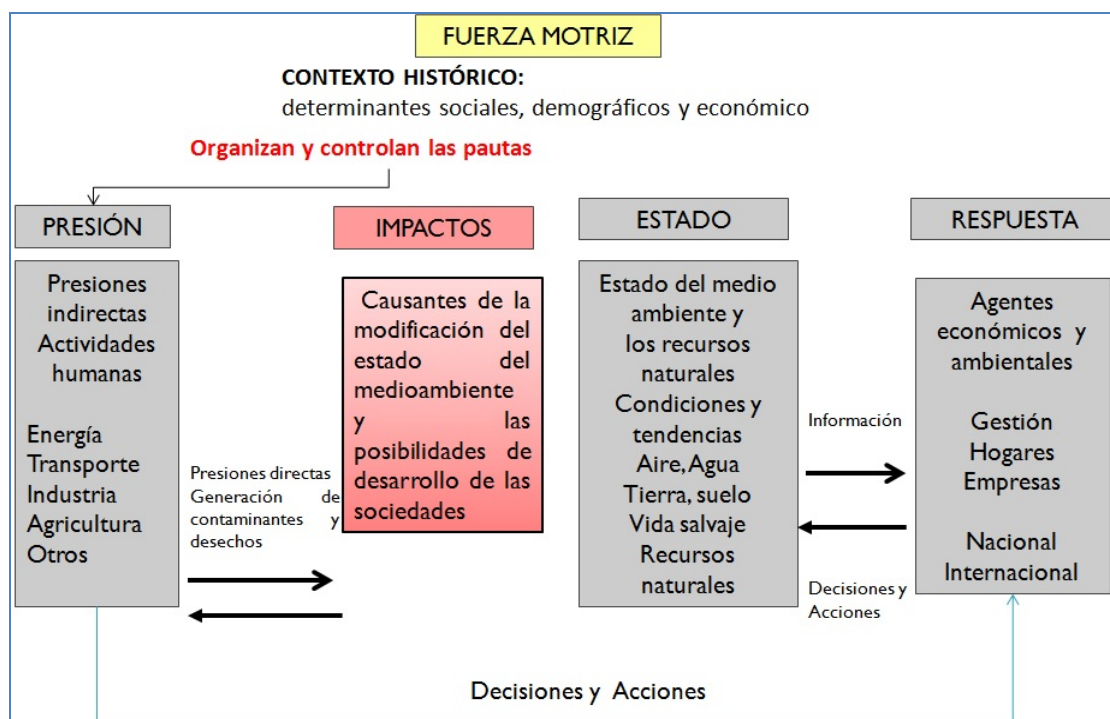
FUERZA MOTRIZ

CONTEXTO HISTÓRICO:
determinantes sociales, demográficos y económico

Organizan y controlan las pautas

PRESIÓN

Presiones indirectas
Actividades humanas

Energía
Transporte
Industria
Agricultura
Otros

Presiones directas
Generación de contaminantes y desechos

IMPACTOS

Causantes de la modificación del estado del medioambiente y las posibilidades de desarrollo de las sociedades

ESTADO

Estado del medio ambiente y los recursos naturales
Condiciones y tendencias
Aire, Agua
Tierra, suelo
Vida salvaje
Recursos naturales

Información

Decisiones y Acciones

RESPUESTA

Agentes económicos y ambientales

Gestión
Hogares
Empresas

Nacional
Internacional

Decisiones y Acciones